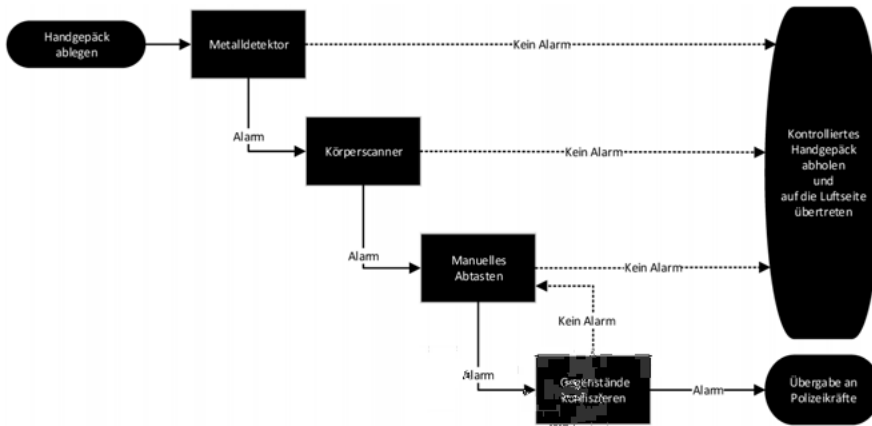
Handgepäck ablegen

Metalldetektor

Kein Alarm

Alarm

Körperscanner

Kein Alarm

Alarm

Manuelles Abtasten

Kein Alarm

Kein Alarm

Alarm

Gegenstände konfiszieren

Alarm

Kontrolliertes Handgepäck abholen und auf die Luftseite übertreten

Übergabe an Polizeikräfte